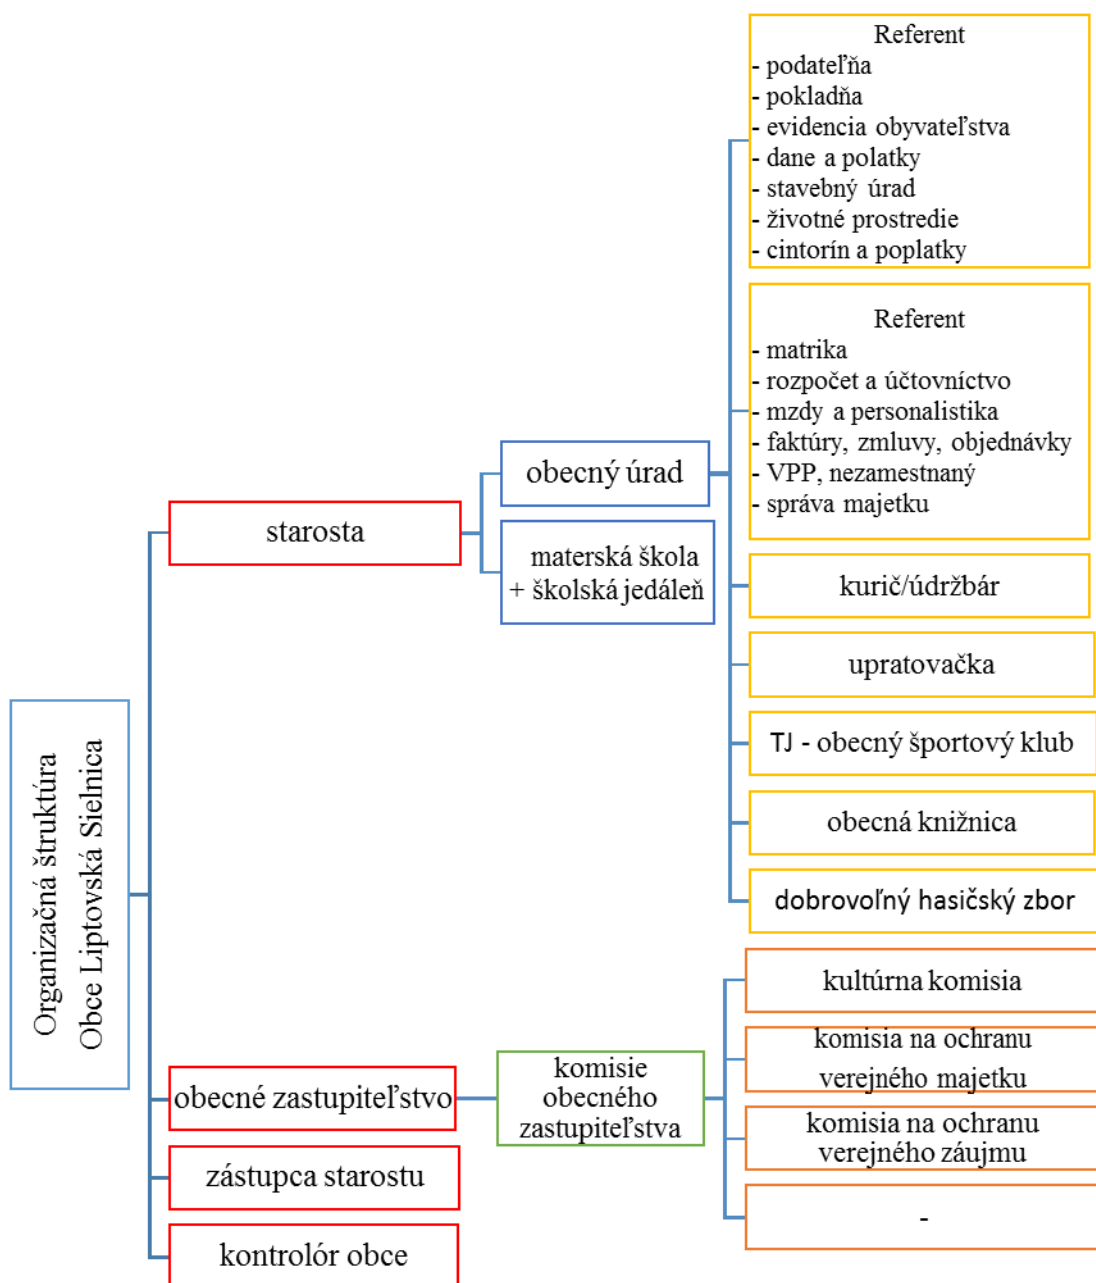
Organizačná štruktúra Obce Liptovská Sielnica

starosta

obecný úrad

materská škola + školská jedáleň

Referent
- podateľňa
- pokladňa
- evidencia obyvateľstva
- dane a polatky
- stavebný úrad
- životné prostredie
- cintorín a poplatky

Referent
- matrika
- rozpočet a účtovníctvo
- mzdy a personalistika
- faktúry, zmluvy, objednávky
- VPP, nezamestnaný
- správa majetku

kurič/údržbár

upratovačka

TJ - obecný športový klub

obecná knižnica

dobrovoľný hasičský zbor

obecné zastupiteľstvo

komisie obecného zastupiteľstva

kultúrna komisia

komisia na ochranu verejného majetku

komisia na ochranu verejného záujmu

-

zástupca starostu

kontrolór obce